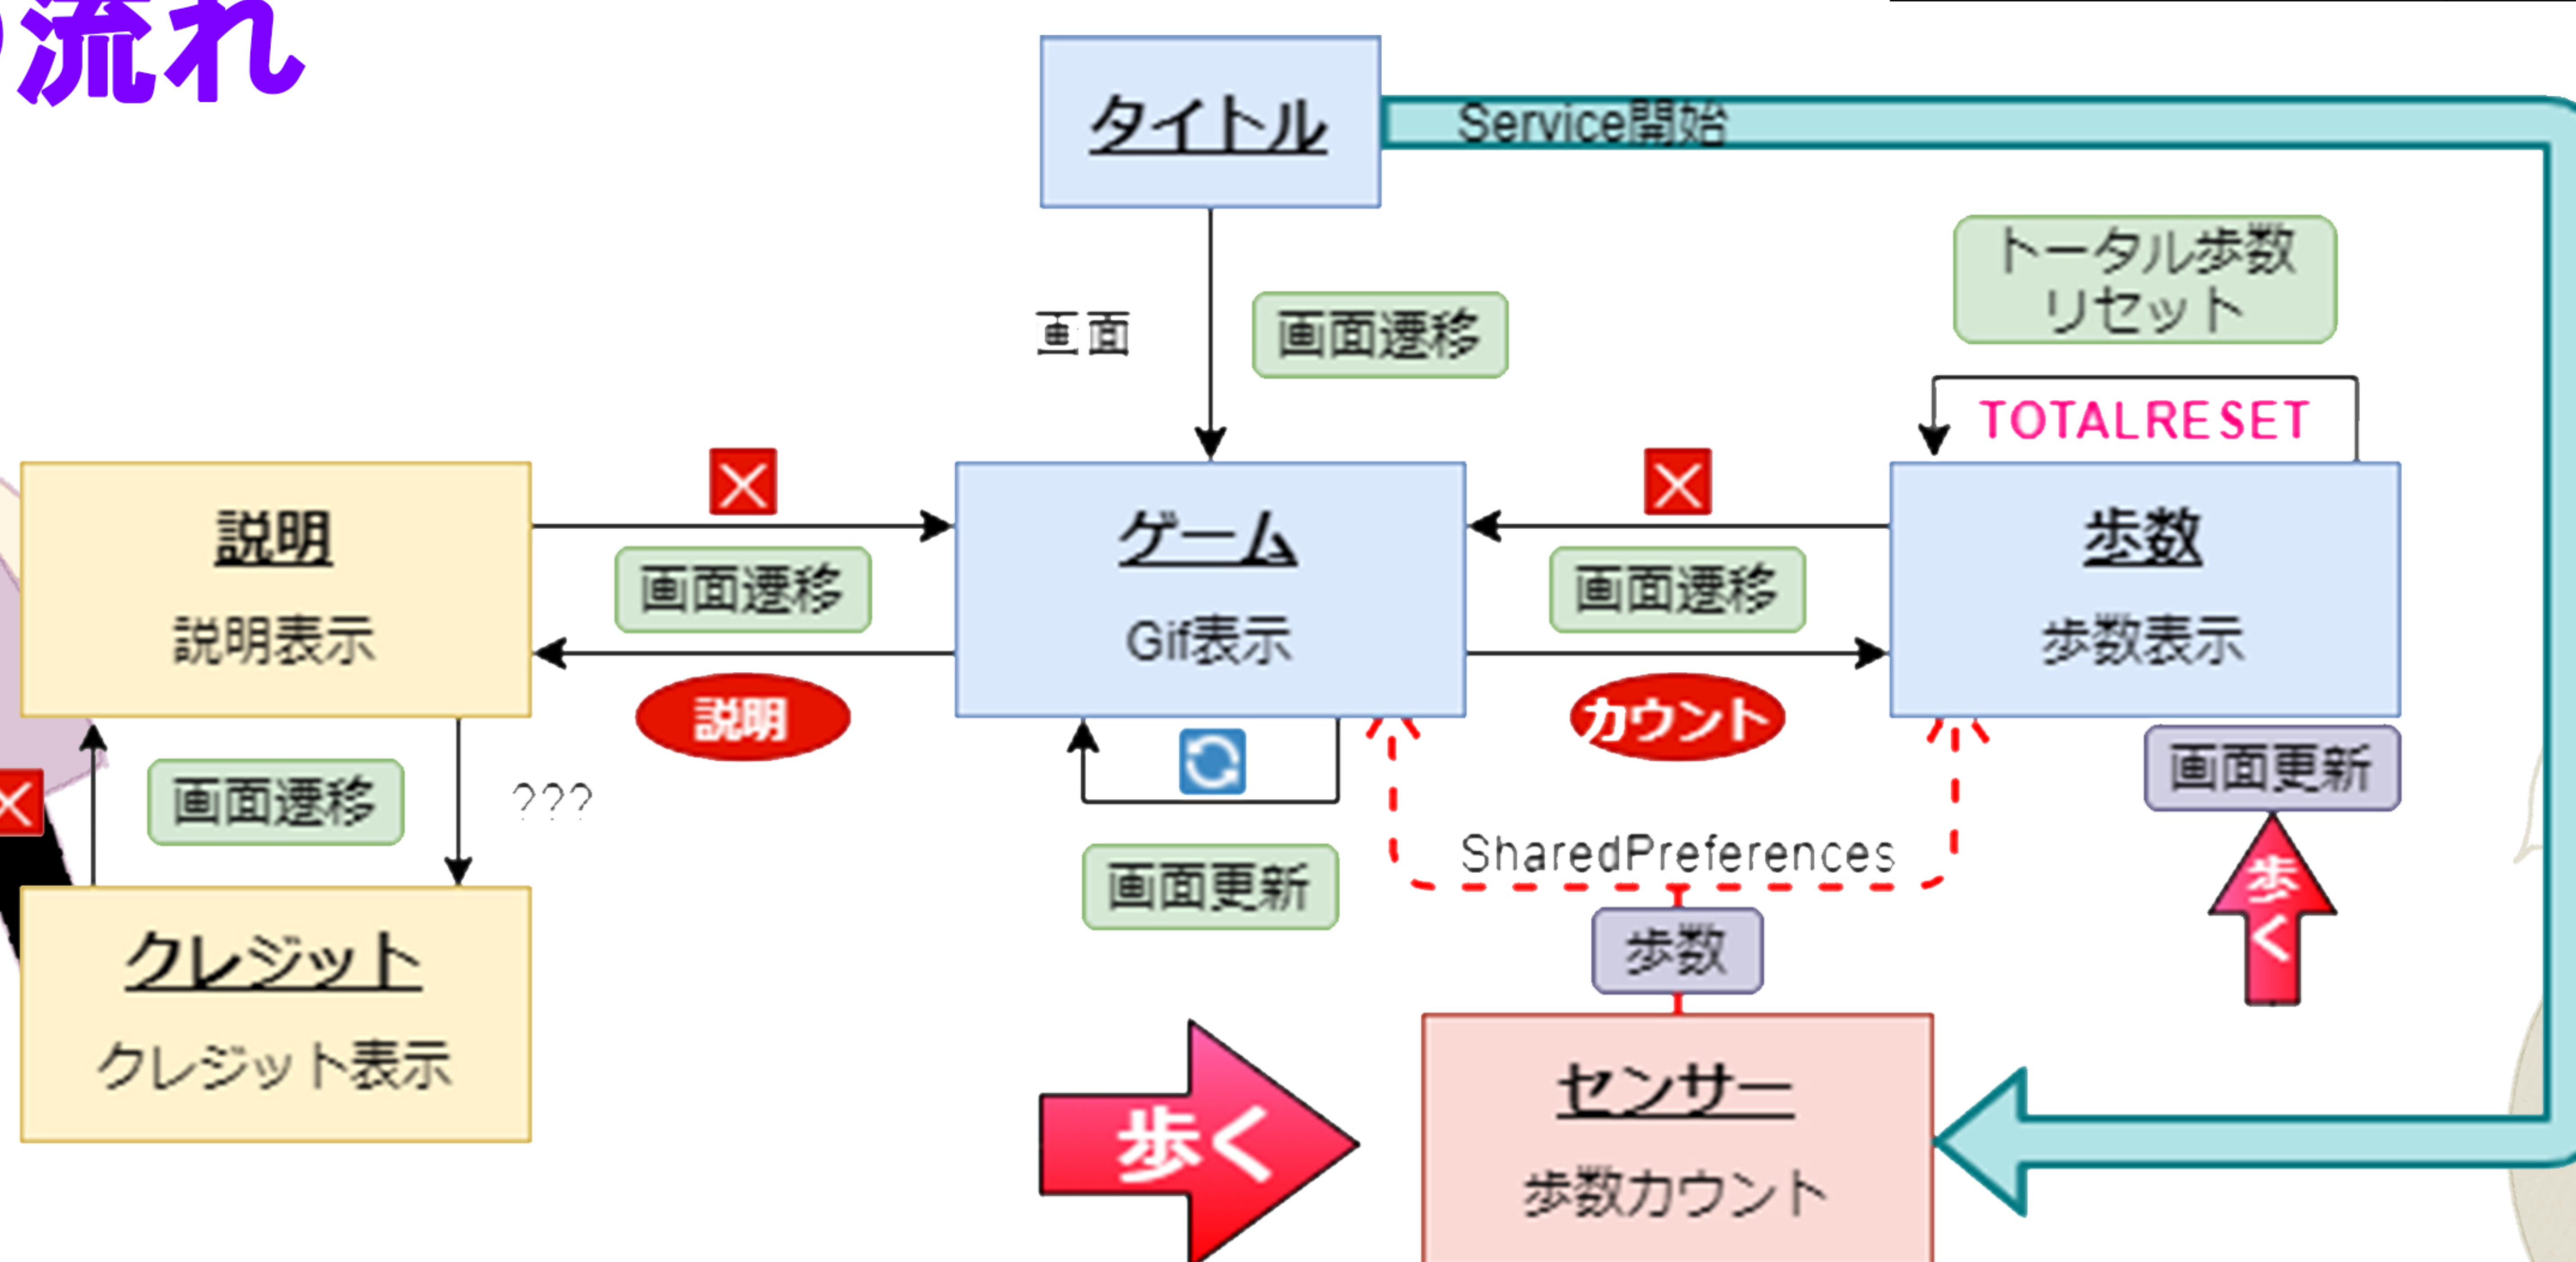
流れ

タイトル

Service開始

画面

画面遷移

トータル歩数リセット

TOTALRESET

説明

説明表示

画面遷移

説明

ゲーム

Gif表示

画面遷移

カウント

歩数

歩数表示

画面更新

画面遷移

???

画面更新

SharedPreferences

歩数

歩く

クレジット

クレジット表示

歩く

センサー

歩数カウント